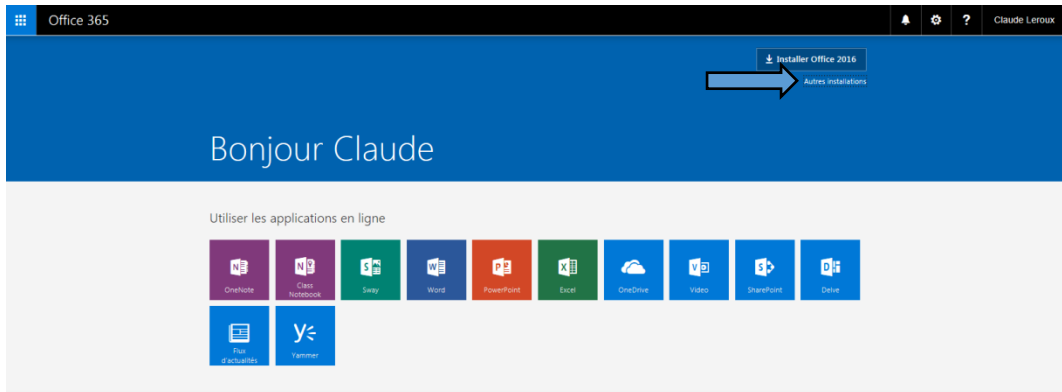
Office 365

? Claude Leroux

Installer Office 2016

Autres installations

Bonjour Claude

Utiliser les applications en ligne

OneNote

Class Notebook

Sway

Word

PowerPoint

Excel

OneDrive

Video

SharePoint

Delve

Flux d'actualités

Yammer